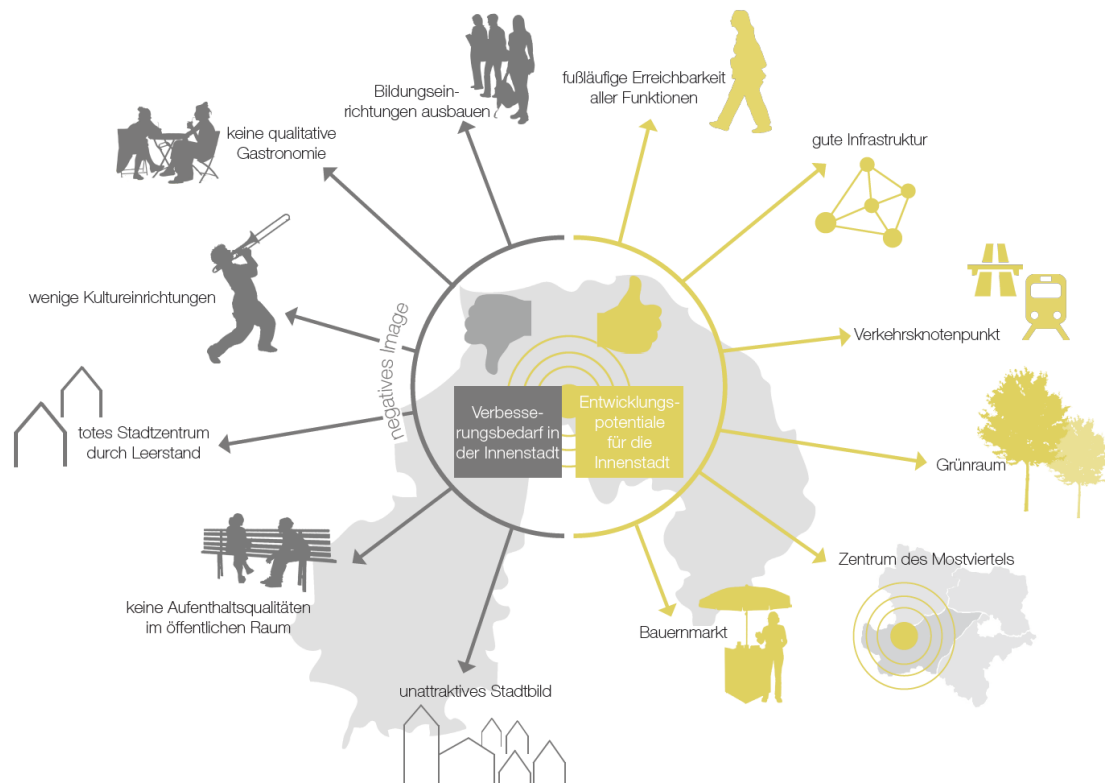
Bildungseinrichtungen ausbauen

fußläufige Erreichbarkeit aller Funktionen

keine qualitative Gastronomie

gute Infrastruktur

wenige Kultureinrichtungen

Verkehrsknotenpunkt

negatives Image

Verbesserungsbedarf in der Innenstadt

Entwicklungspotentiale für die Innenstadt

totes Stadtzentrum durch Leerstand

Grünraum

Zentrum des Mostviertels

keine Aufenthaltsqualitäten im öffentlichen Raum

Bauernmarkt

unattraktives Stadtbild